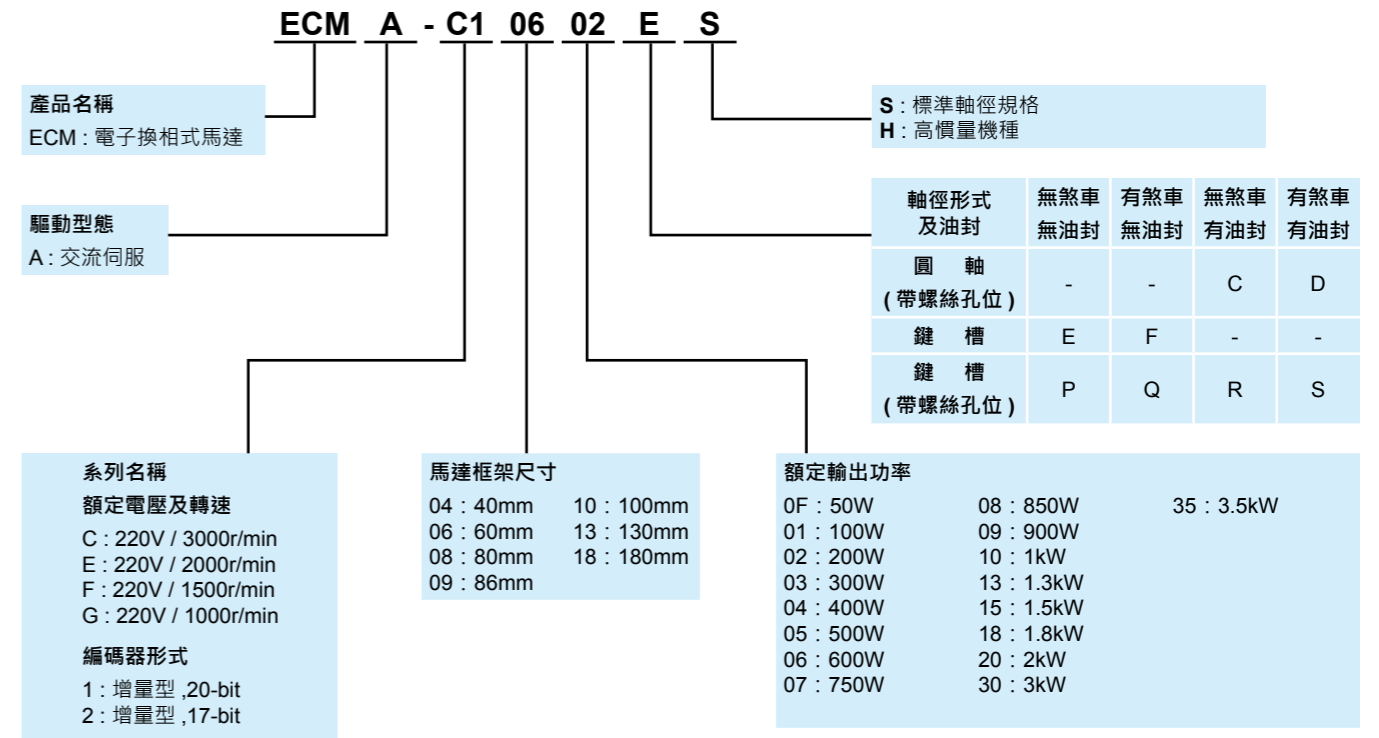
ECM A - C1 06 02 E S

產品名稱
ECM : 電子換相式馬達

驅動型態
A : 交流伺服

S : 標準軸徑規格
H : 高慣量機種

| 軸徑形式及油封 | 無煞車無油封 | 有煞車無油封 | 無煞車有油封 | 有煞車有油封 |
|---|---|---|---|---|
| 圓　軸 (帶螺絲孔位) | - | - | C | D |
| 鍵　槽 | E | F | - | - |
| 鍵　槽 (帶螺絲孔位) | P | Q | R | S |

系列名稱
額定電壓及轉速
C : 220V / 3000r/min
E : 220V / 2000r/min
F : 220V / 1500r/min
G : 220V / 1000r/min
編碼器形式
1 : 增量型 ,20-bit
2 : 增量型 ,17-bit

馬達框架尺寸
04 : 40mm
06 : 60mm
08 : 80mm
09 : 86mm
10 : 100mm
13 : 130mm
18 : 180mm

額定輸出功率
0F : 50W
01 : 100W
02 : 200W
03 : 300W
04 : 400W
05 : 500W
06 : 600W
07 : 750W
08 : 850W
09 : 900W
10 : 1kW
13 : 1.3kW
15 : 1.5kW
18 : 1.8kW
20 : 2kW
30 : 3kW
35 : 3.5kW